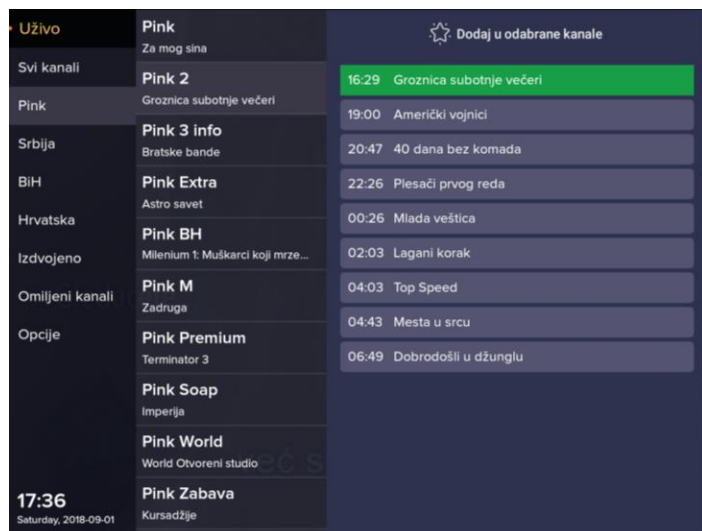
Uživo
Svi kanali
Pink
Srbija
BiH
Hrvatska
Izdvojeno
Omiljeni kanali
Opcije

17:36
Saturday, 2018-09-01

Pink
Za mog sina
Pink 2
Groznica subotnje večeri
Pink 3 info
Bratske bande
Pink Extra
Astro savet
Pink BH
Milenium 1: Muškarci koji mrze...
Pink M
Zadruga
Pink Premium
Terminator 3
Pink Soap
Imperija
Pink World
World Otvoreni studio
Pink Zabava
Kursadžije

Dodaj u odabrane kanale

16:29 Groznica subotnje večeri
19:00 Američki vojnici
20:47 40 dana bez komada
22:26 Plesači prvog reda
00:26 Mlada veštica
02:03 Lagani korak
04:03 Top Speed
04:43 Mesta u srcu
06:49 Dobrodošli u džunglu